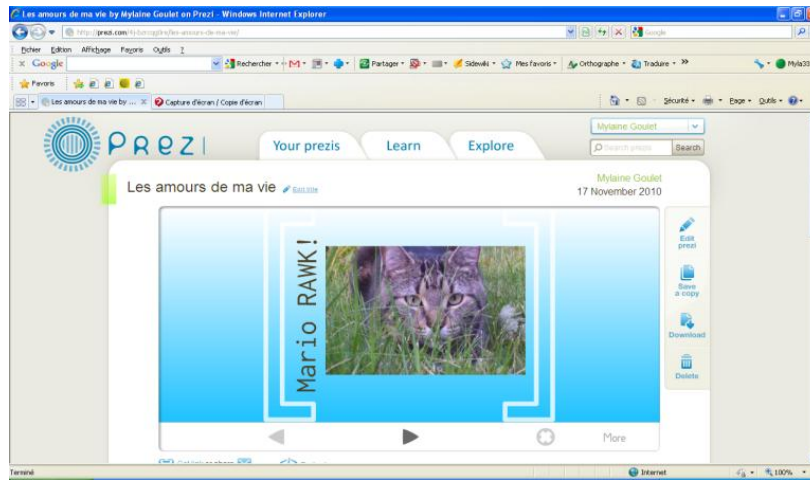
Les amours de ma vie by Mylaine Goulet on Prezi - Windows Internet Explorer

http://prezi.com/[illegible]/les-amours-de-ma-vie/

Google

Fichier Edition Affichage Favoris Outils ?

Google

Rechercher

Partager

Sidewiki

Mes favoris

Orthographe

Traduire

Myla33

Favoris

Les amours de ma vie by ...

Capture d'écran / Copie d'écran

Sécurité

Page

Outils

PREZI

Your prezis

Learn

Explore

Mylaine Goulet

Search prezis

Search

Les amours de ma vie

Edit title

Mylaine Goulet

17 November 2010

Mario RAWK!

Edit prezi

Save a copy

Download

Delete

More

Terminé

Internet

100%